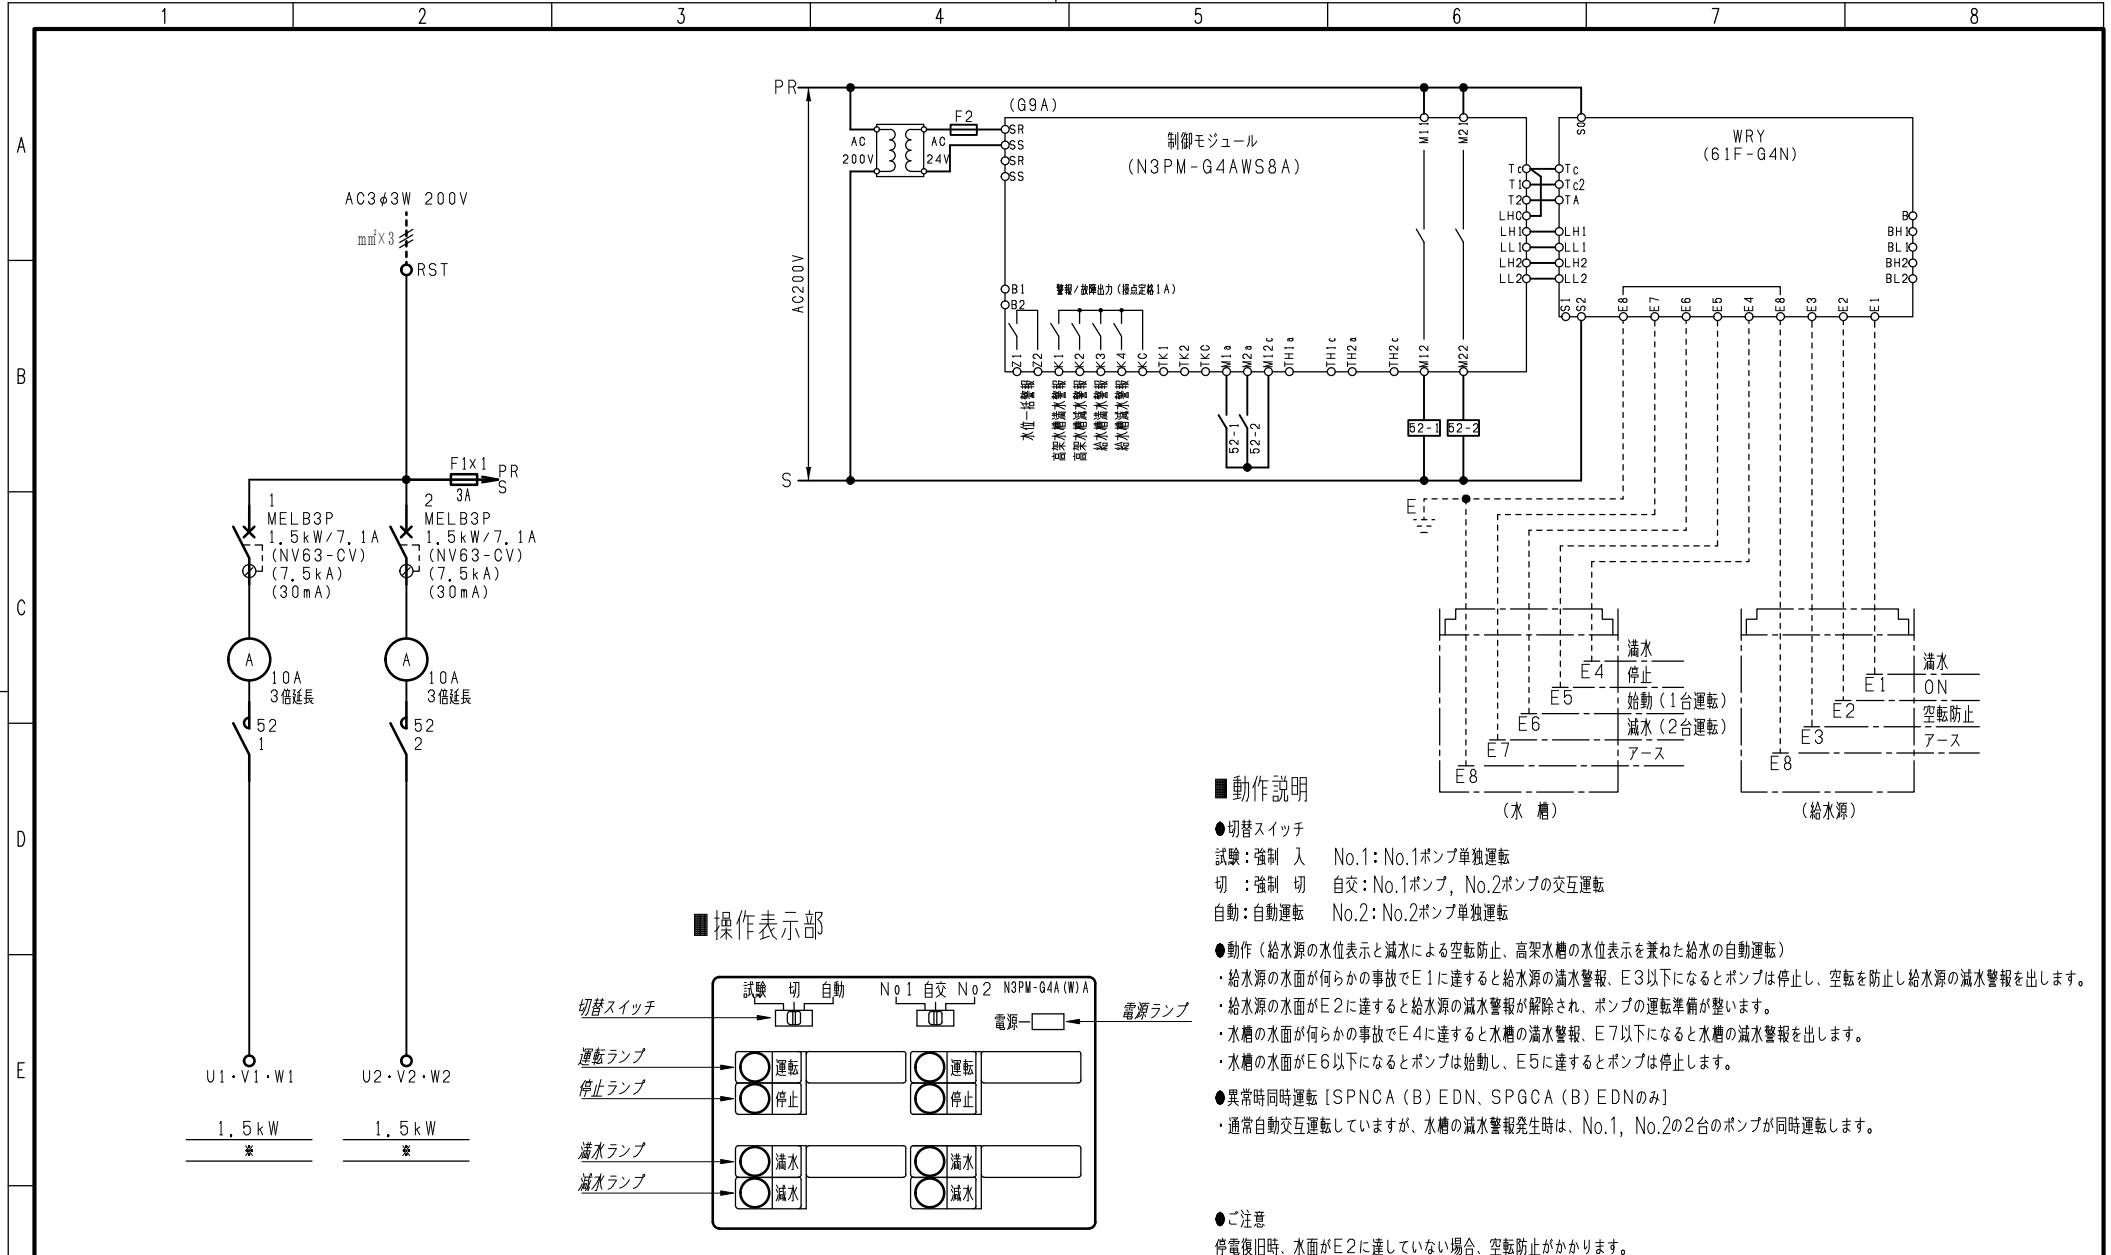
1 2 3 4 5 6 7 8

A B C D E

AC3$\phi$3W 200V
mm²×3
RST

F1x1 3A PR S

1 MELB3P 1.5kW/7.1A (NV63-CV) (7.5kA) (30mA)
2 MELB3P 1.5kW/7.1A (NV63-CV) (7.5kA) (30mA)

A 10A 3倍延長
A 10A 3倍延長

52 1
52 2

U1・V1・W1
U2・V2・W2

1.5kW
※
1.5kW
※

PR
S
AC200V
AC 200V
AC 24V
F2
(G9A)
SR SS SR SS
制御モジュール
(N3PM-G4AWS8A)
M1 M2
S0
WRY
(61F-G4N)
Tc T1 T2 LHC LH1 LL1 LH2 LL2
Tc Tc2 TA LH1 LL1 LH2 LL2
B BH1 BL1 BH2 BL2
B1 B2
警報/故障出力(接点定格1A)
Z1 Z2 K1 K2 K3 K4 KC TK1 TK2 TKC M1a M2a M12c TH1a TH1c TH2a TH2c M12 M22
S1 S2 E8 E7 E6 E5 E4 E8 E3 E2 E1
水位一括警報
高架水槽満水警報
高架水槽減水警報
給水槽満水警報
給水槽減水警報
52-1 52-2
52-1 52-2
E

E4 満水 停止
E5 始動(1台運転)
E6 減水(2台運転)
E7 アース
E8
(水 槽)

E1 満水 ON
E2 空転防止
E3 アース
E8
(給水源)

■動作説明
●切替スイッチ
試験:強制 入　No.1:No.1ポンプ単独運転
切 :強制 切　自交:No.1ポンプ, No.2ポンプの交互運転
自動:自動運転　No.2:No.2ポンプ単独運転

●動作(給水源の水位表示と減水による空転防止、高架水槽の水位表示を兼ねた給水の自動運転)
・給水源の水面が何らかの事故でE1に達すると給水源の満水警報、E3以下になるとポンプは停止し、空転を防止し給水源の減水警報を出します。
・給水源の水面がE2に達すると給水源の減水警報が解除され、ポンプの運転準備が整います。
・水槽の水面が何らかの事故でE4に達すると水槽の満水警報、E7以下になると水槽の減水警報を出します。
・水槽の水面がE6以下になるとポンプは始動し、E5に達するとポンプは停止します。

●異常時同時運転[SPNCA(B)EDN、SPGCA(B)EDNのみ]
・通常自動交互運転していますが、水槽の減水警報発生時は、No.1, No.2の2台のポンプが同時運転します。

●ご注意
停電復旧時、水面がE2に達していない場合、空転防止がかかります。

■操作表示部
切替スイッチ
試験 切 自動
No1 自交 No2
N3PM-G4A(W)A
電源
電源ランプ
運転ランプ
停止ランプ
満水ランプ
減水ランプ
運転 停止 満水 減水
運転 停止 満水 減水